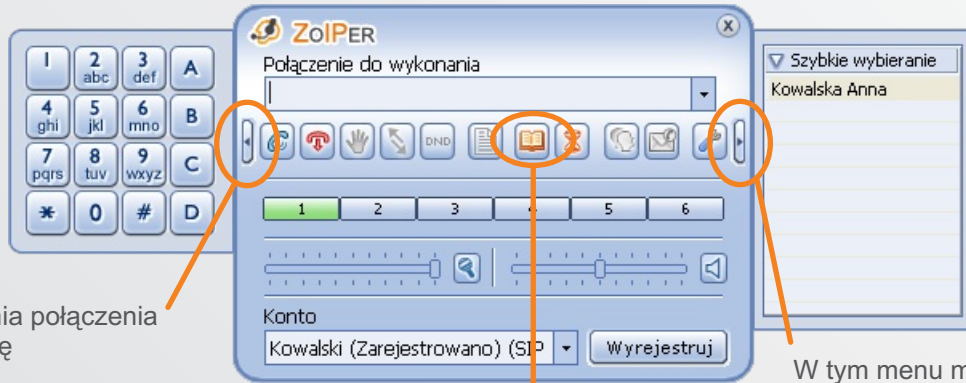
1
2 abc
3 def
A
4 ghi
5 jkl
6 mno
B
7 pqrs
8 tuv
9 wxyz
C
*
0
#
D

ZoIPER
Połączenie do wykonania

DND

1 2 3 4 5 6

Konto
Kowalski (Zarejestrowano) (SIP
Wyrejestruj

Szybkie wybieranie
Kowalska Anna

nia połączenia
ę

W tym menu m